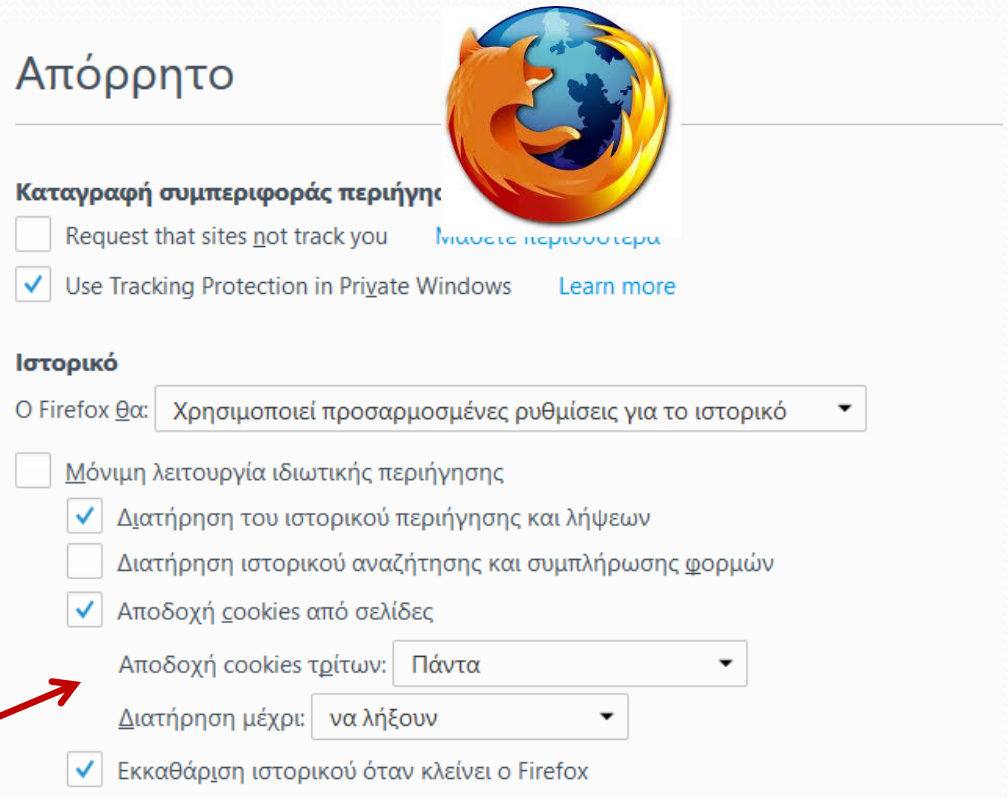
Απόρρητο

Καταγραφή συμπεριφοράς περιήγησ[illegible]

Request that sites not track you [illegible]

Use Tracking Protection in Private Windows Learn more

Ιστορικό

Ο Firefox θα: Χρησιμοποιεί προσαρμοσμένες ρυθμίσεις για το ιστορικό

Μόνιμη λειτουργία ιδιωτικής περιήγησης

Διατήρηση του ιστορικού περιήγησης και λήψεων

Διατήρηση ιστορικού αναζήτησης και συμπλήρωσης φορμών

Αποδοχή cookies από σελίδες

Αποδοχή cookies τρίτων: Πάντα

Διατήρηση μέχρι: να λήξουν

Εκκαθάριση ιστορικού όταν κλείνει ο Firefox